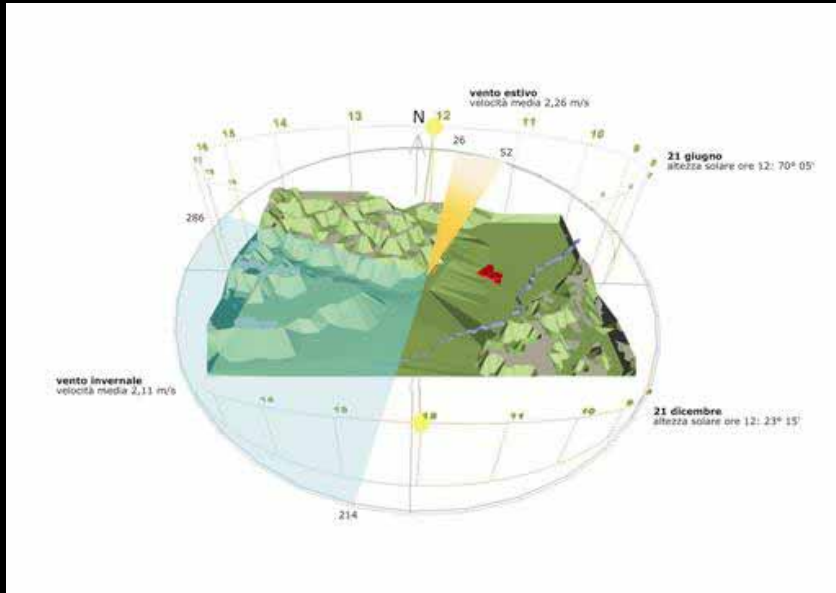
vento estivo
velocità media 2,26 m/s

N 12

16 15 14 13 11 10 9

26 52

21 giugno
altezza solare ore 12: 70° 05'

286

vento invernale
velocità media 2,11 m/s

14 13 12 11 10

21 dicembre
altezza solare ore 12: 23° 15'

214